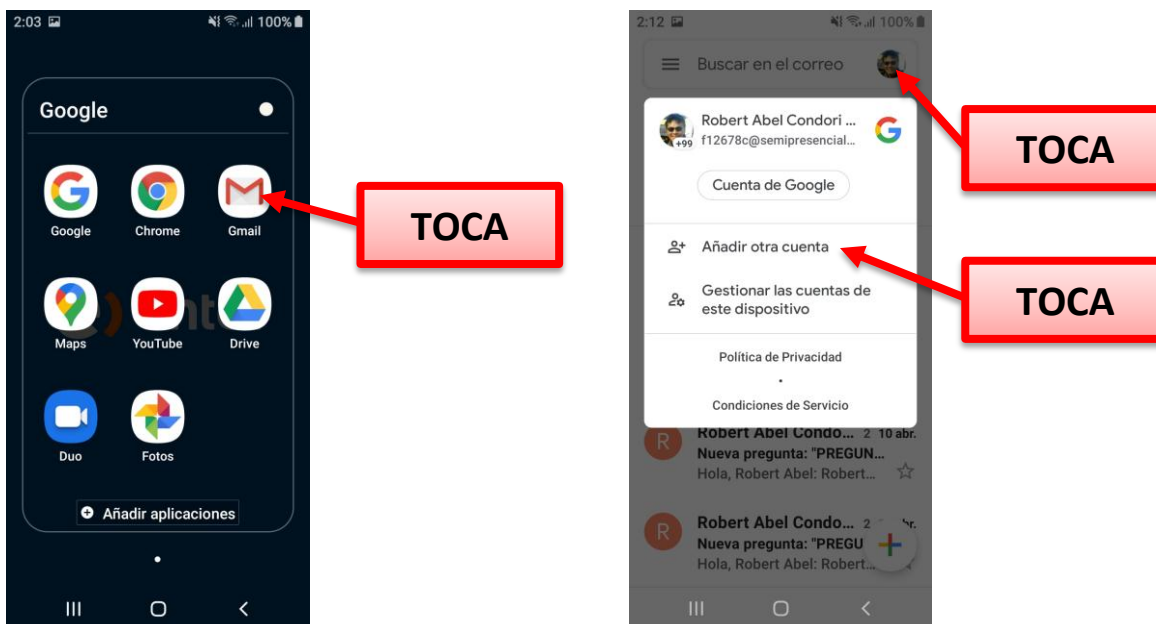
2:03

100%

Google

Google

Chrome

Gmail

Maps

YouTube

Drive

Duo

Fotos

Añadir aplicaciones

TOCA

2:12

100%

Buscar en el correo

Robert Abel Condori ...

f12678c@semipresencial...

+99

Cuenta de Google

Añadir otra cuenta

Gestionar las cuentas de este dispositivo

Política de Privacidad

Condiciones de Servicio

R

Robert Abel Condo... 2 10 abr.

Nueva pregunta: "PREGUN...

Hola, Robert Abel: Robert...

R

Robert Abel Condo... 2 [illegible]

Nueva pregunta: "PREGU

Hola, Robert Abel: Robert...

TOCA

TOCA